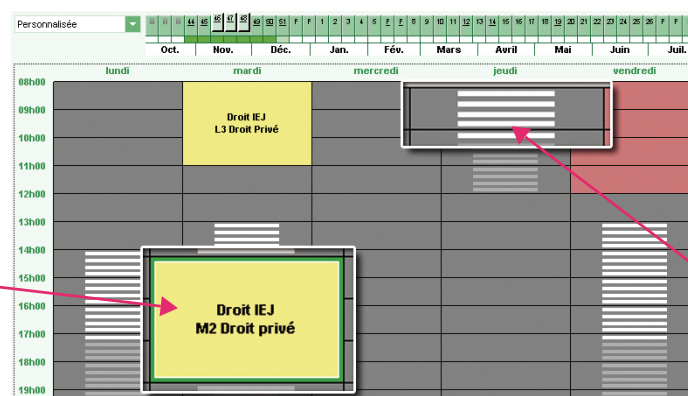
Personnalisée

44 45 46 47 48 49 50 51 F F 1 2 3 4 5 F 8 9 10 11 12 13 14 15 16 17 18 19 20 21 22 23 24 25 26 F

Oct. Nov. Déc. Jan. Fév. Mars Avril Mai Juin Juil.

lundi mardi mercredi jeudi vendredi

08h00
09h00
10h00
11h00
12h00
13h00
14h00
15h00
16h00
17h00
18h00
19h00

Droit IEJ
L3 Droit Privé

Droit IEJ
M2 Droit privé